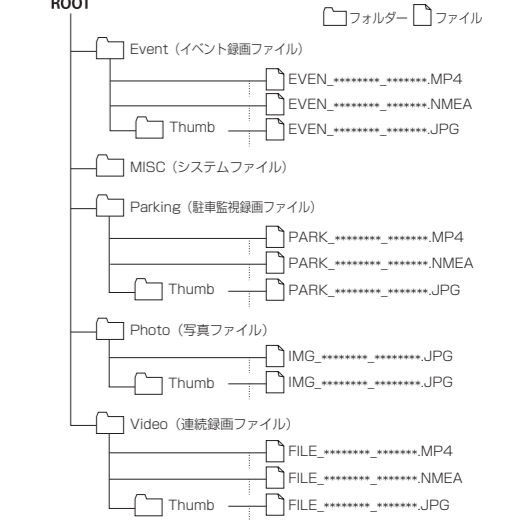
ROOT

フォルダー ファイル

Event（イベント録画ファイル）

EVEN_********_*******.MP4

EVEN_********_*******.NMEA

Thumb

EVEN_********_*******.JPG

MISC（システムファイル）

Parking（駐車監視録画ファイル）

PARK_********_*******.MP4

PARK_********_*******.NMEA

Thumb

PARK_********_*******.JPG

Photo（写真ファイル）

IMG_********_********.JPG

Thumb

IMG_********_********.JPG

Video（連続録画ファイル）

FILE_********_*******.MP4

FILE_********_*******.NMEA

Thumb

FILE_********_*******.JPG